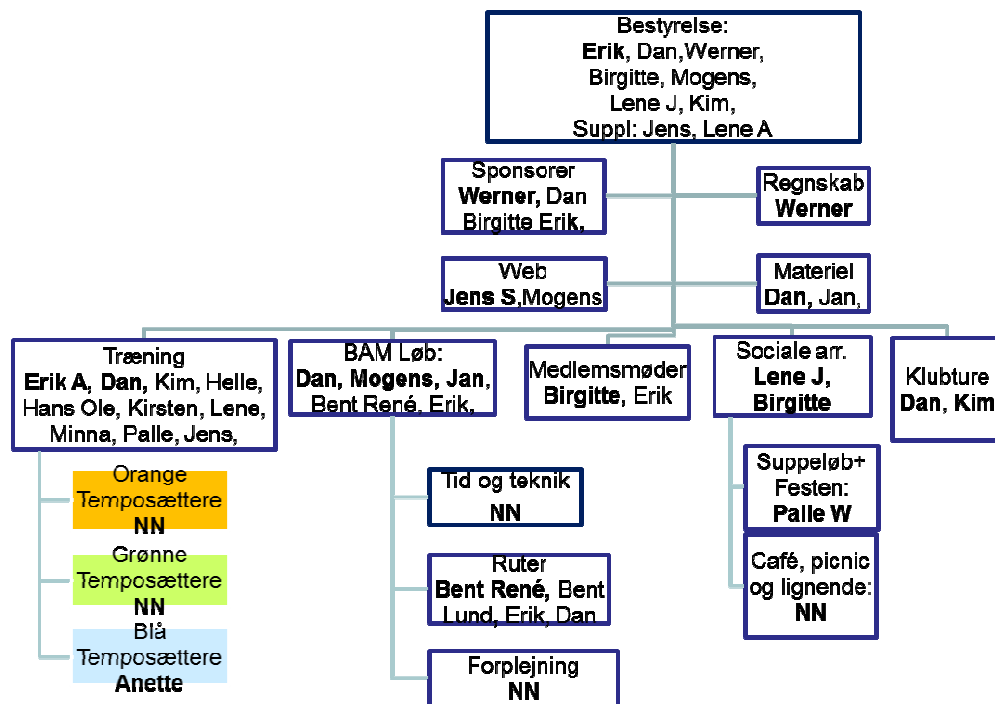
Bestyrelse:
**Erik**, Dan,Werner, Birgitte, Mogens, Lene J, Kim, Suppl: Jens, Lene A

Sponsorer
**Werner,** Dan Birgitte Erik,

Regnskab
**Werner**

Web
**Jens S**,Mogens

Materiel
**Dan**, Jan,

Træning
**Erik A**, **Dan,** Kim, Helle, Hans Ole, Kirsten, Lene, Minna, Palle, Jens,

Orange Temposættere
**NN**

Grønne Temposættere
**NN**

Blå Temposættere
**Anette**

BAM Løb:
**Dan, Mogens, Jan**, Bent René, Erik,

Tid og teknik
**NN**

Ruter
**Bent René,** Bent Lund, Erik, Dan

Forplejning
**NN**

Medlemsmøder
**Birgitte**, Erik

Sociale arr.
**Lene J, Birgitte**

Suppeløb+ Festen:
**Palle W**

Café, picnic og lignende:
**NN**

Klubture
**Dan, Kim**